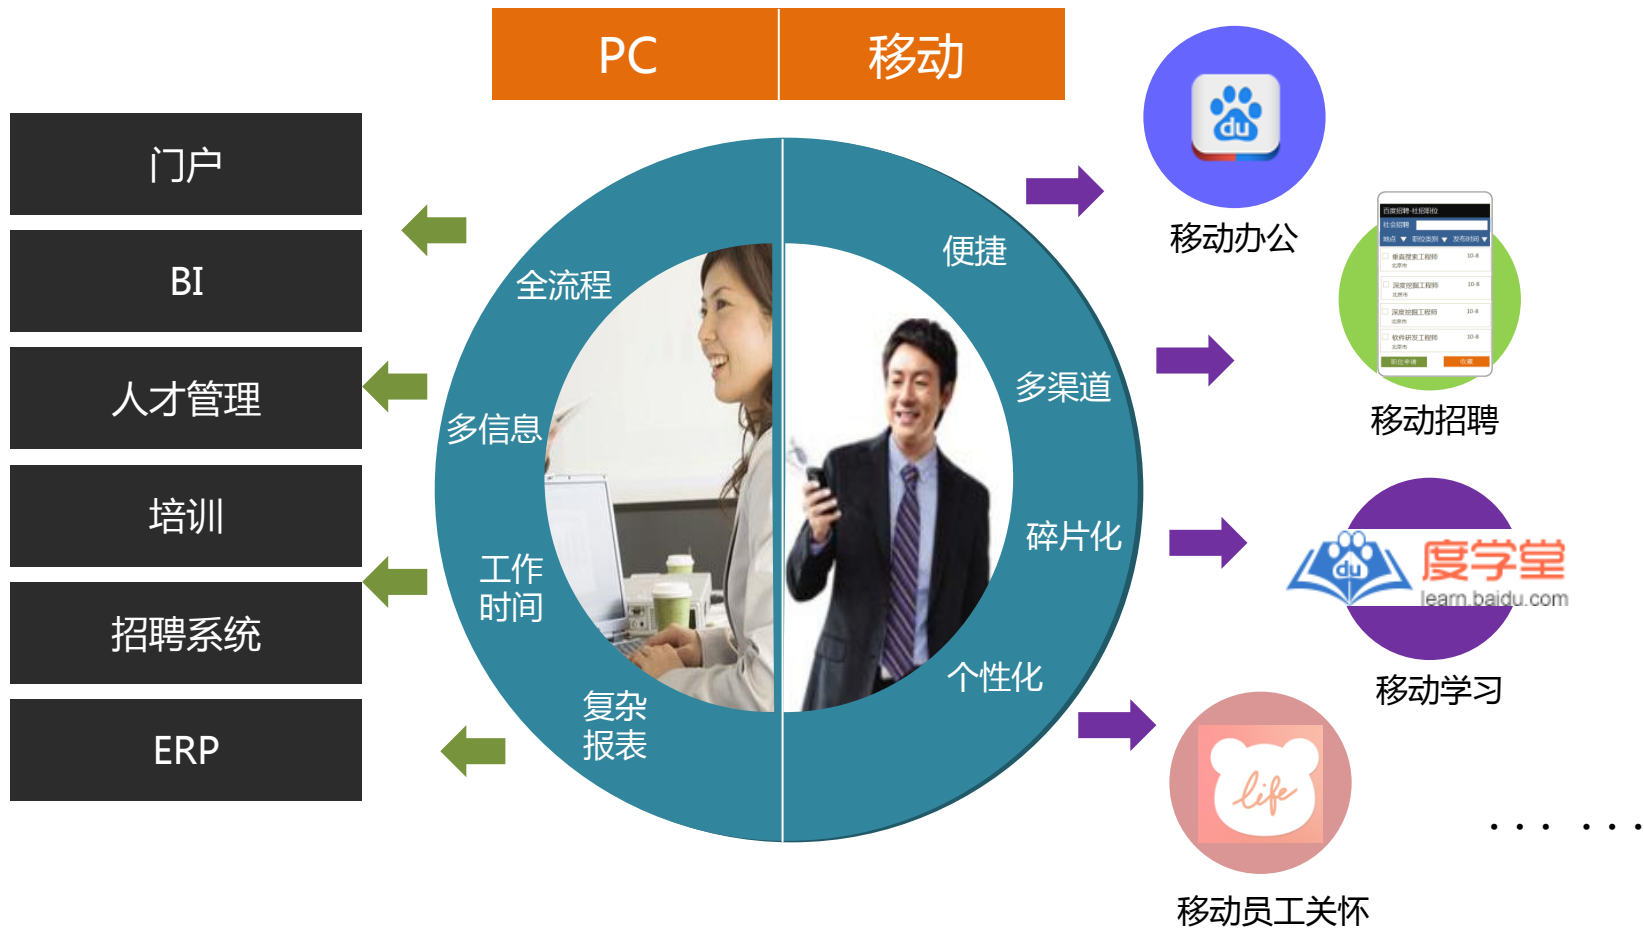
PC

移动

门户

BI

人才管理

培训

招聘系统

ERP

全流程

多信息

工作时间

复杂报表

便捷

多渠道

碎片化

个性化

du

移动办公

移动招聘

度学堂

learn.baidu.com

移动学习

life

移动员工关怀

…… ……